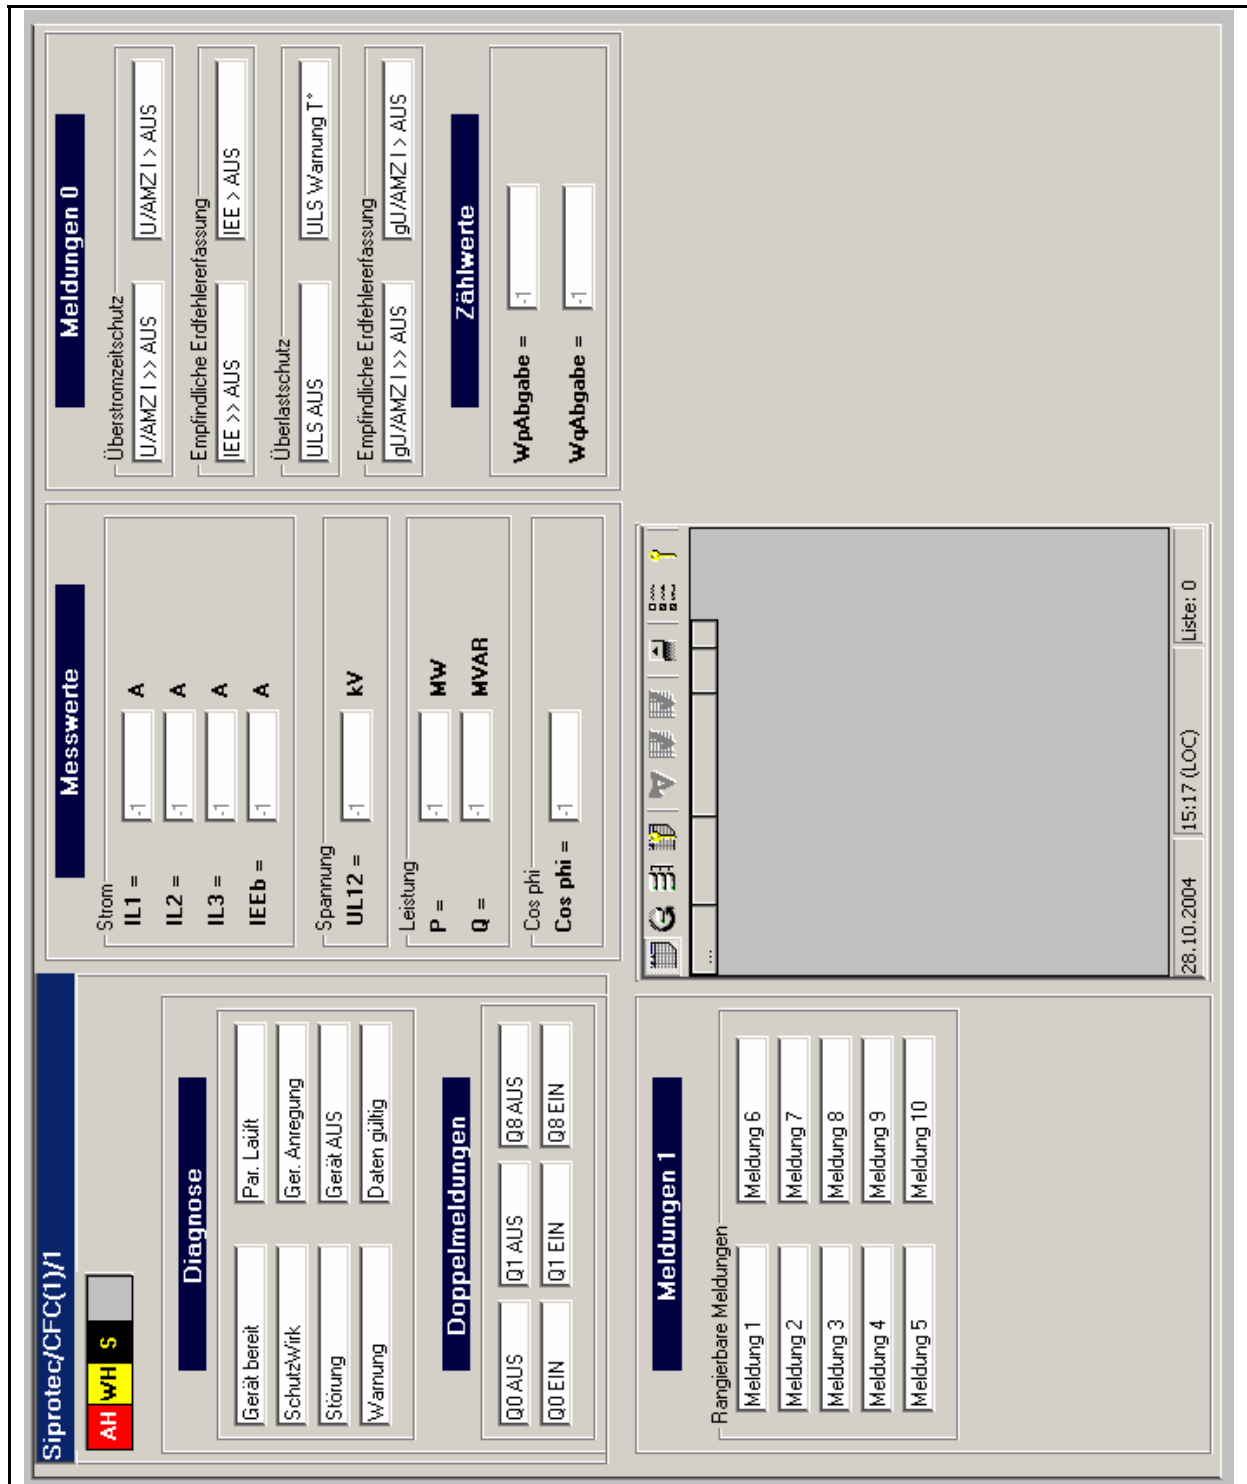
Siprotec/CFC(1)/1

AH WH S

Diagnose

Gerät bereit
SchutzWirk
Störung
Warnung

Par. Läuft
Ger. Anregung
Gerät AUS
Daten gültig

Doppelmeldungen

Q0 AUS
Q0 EIN
Q1 AUS
Q1 EIN
Q8 AUS
Q8 EIN

Meldungen 1

Rangierbare Meldungen

Meldung 1
Meldung 2
Meldung 3
Meldung 4
Meldung 5
Meldung 6
Meldung 7
Meldung 8
Meldung 9
Meldung 10

Messwerte

Strom
IL1 = -1 A
IL2 = -1 A
IL3 = -1 A
IEEb = -1 A

Spannung
UL12 = -1 kV

Leistung
P = -1 MW
Q = -1 MVAR

Cos phi
Cos phi = -1

28.10.2004 | 15:17 (LOC) | Liste: 0

Meldungen 0

Überstromzeitschutz
U/AMZ I >> AUS
U/AMZ I > AUS

Empfindliche Erdfehlererfassung
IEE >> AUS
IEE > AUS

Überlastschutz
ULS AUS
ULS Warnung T°

Empfindliche Erdfehlererfassung
gU/AMZ I >> AUS
gU/AMZ I > AUS

Zählwerte

WpAbgabe = -1
WqAbgabe = -1